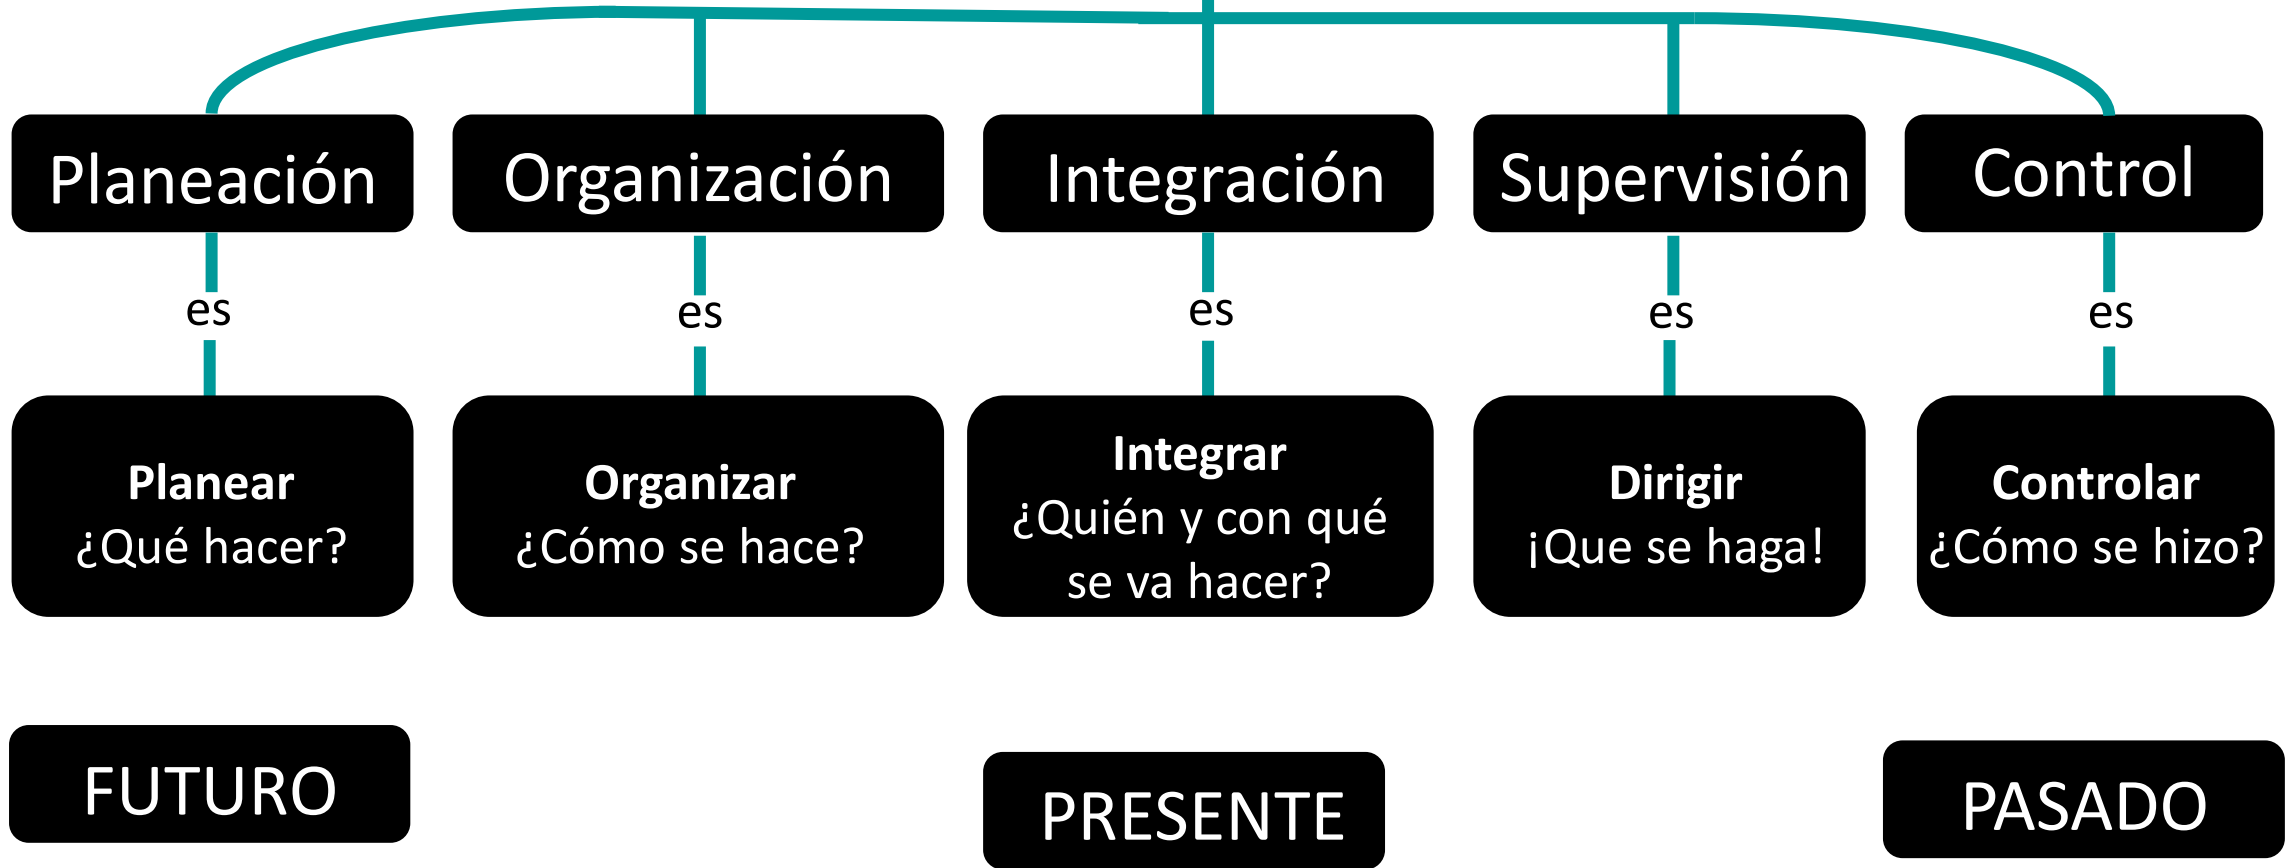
Planeación

es

Planear
¿Qué hacer?

Organización

es

Organizar
¿Cómo se hace?

Integración

es

Integrar
¿Quién y con qué se va hacer?

Supervisión

es

Dirigir
¡Que se haga!

Control

es

Controlar
¿Cómo se hizo?

FUTURO

PRESENTE

PASADO